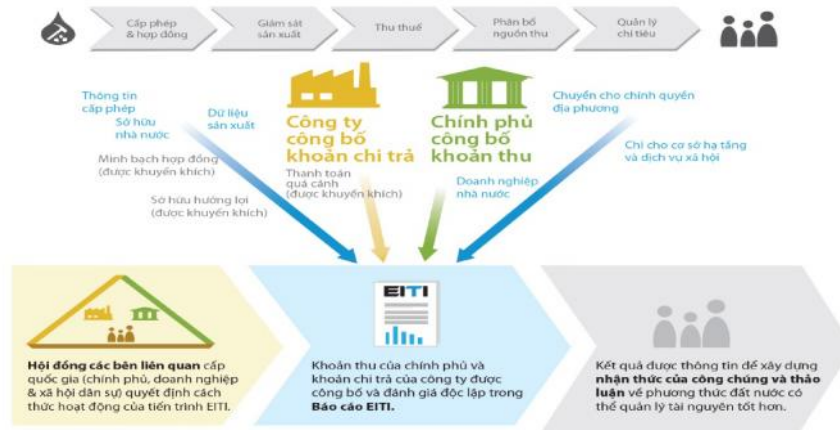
Cấp phép & hợp đồng

Giám sát sản xuất

Thu thuế

Phân bổ nguồn thu

Quản lý chi tiêu

Thông tin cấp phép

Sở hữu nhà nước

Dữ liệu sản xuất

Minh bạch hợp đồng (được khuyến khích)

Sở hữu hưởng lợi (được khuyến khích)

Công ty công bố khoản chi trả

Thanh toán quá cảnh (được khuyến khích)

Chính phủ công bố khoản thu

Doanh nghiệp nhà nước

Chuyển cho chính quyền địa phương

Chi cho cơ sở hạ tầng và dịch vụ xã hội

EITI

**Hội đồng các bên liên quan** cấp quốc gia (chính phủ, doanh nghiệp & xã hội dân sự) quyết định cách thức hoạt động của tiến trình EITI.

Khoản thu của chính phủ và khoản chi trả của công ty được công bố và đánh giá độc lập trong **Báo cáo EITI.**

Kết quả được thông tin để xây dựng **nhận thức của công chúng và thảo luận** về phương thức đất nước có thể quản lý tài nguyên tốt hơn.